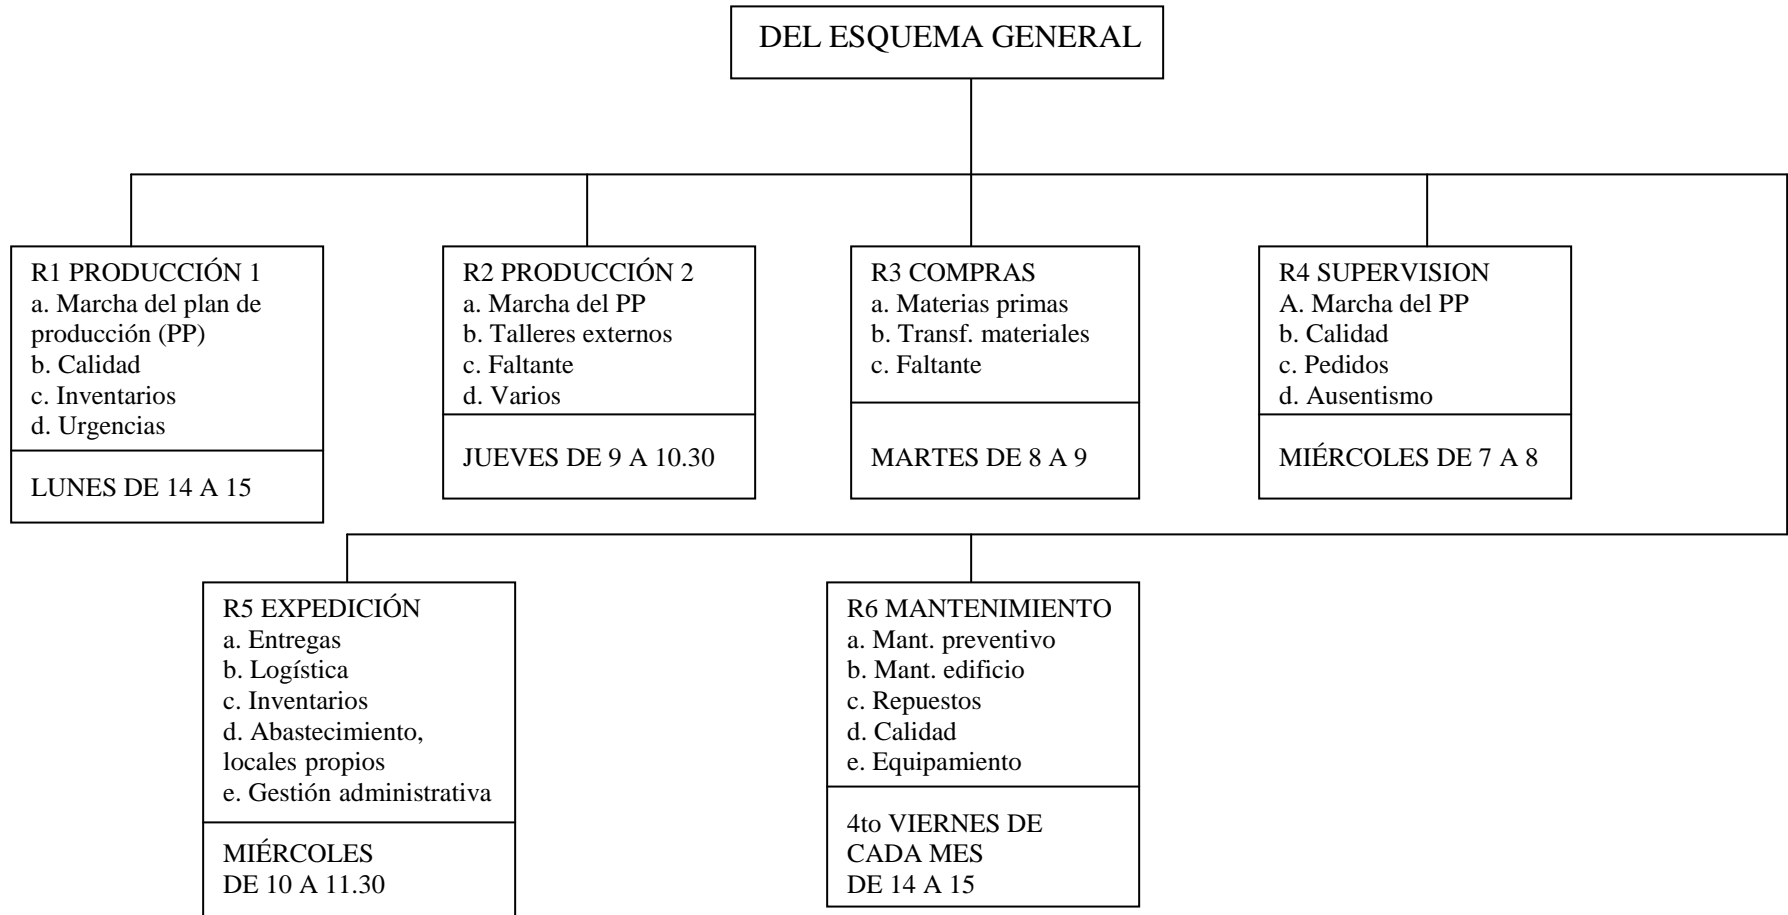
DEL ESQUEMA GENERAL

R1 PRODUCCIÓN 1
a. Marcha del plan de producción (PP)
b. Calidad
c. Inventarios
d. Urgencias

LUNES DE 14 A 15

R2 PRODUCCIÓN 2
a. Marcha del PP
b. Talleres externos
c. Faltante
d. Varios

JUEVES DE 9 A 10.30

R3 COMPRAS
a. Materias primas
b. Transf. materiales
c. Faltante

MARTES DE 8 A 9

R4 SUPERVISION
A. Marcha del PP
b. Calidad
c. Pedidos
d. Ausentismo

MIÉRCOLES DE 7 A 8

R5 EXPEDICIÓN
a. Entregas
b. Logística
c. Inventarios
d. Abastecimiento, locales propios
e. Gestión administrativa

MIÉRCOLES
DE 10 A 11.30

R6 MANTENIMIENTO
a. Mant. preventivo
b. Mant. edificio
c. Repuestos
d. Calidad
e. Equipamiento

4to VIERNES DE CADA MES
DE 14 A 15